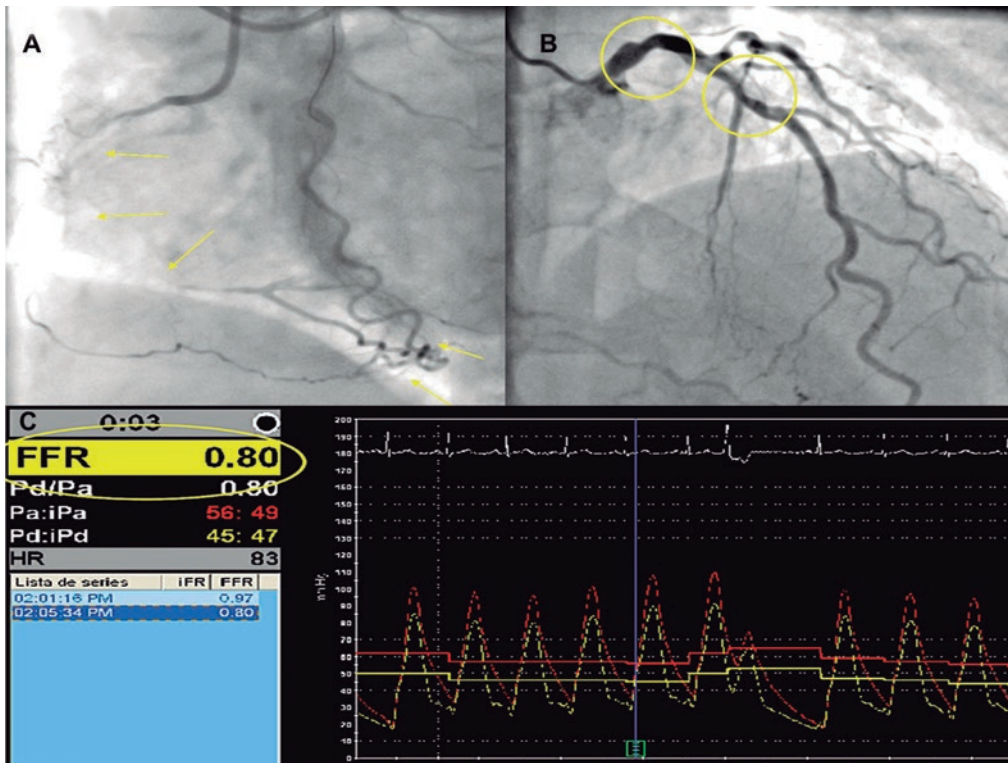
A

B

C 0:03

FFR 0.80

Pd/Pa 0.80

Pa:iPa 56: 49

Pd:iPd 45: 47

HR 83

| Lista de series | iFR | FFR |
|---|---|---|
| 02:01:16 PM | | 0.97 |
| 02:05:34 PM | | 0.80 |

200
190
180
170
160
150
140
130
120
110
100
90
80
70
60
50
40
30
20
10
0

mmHg